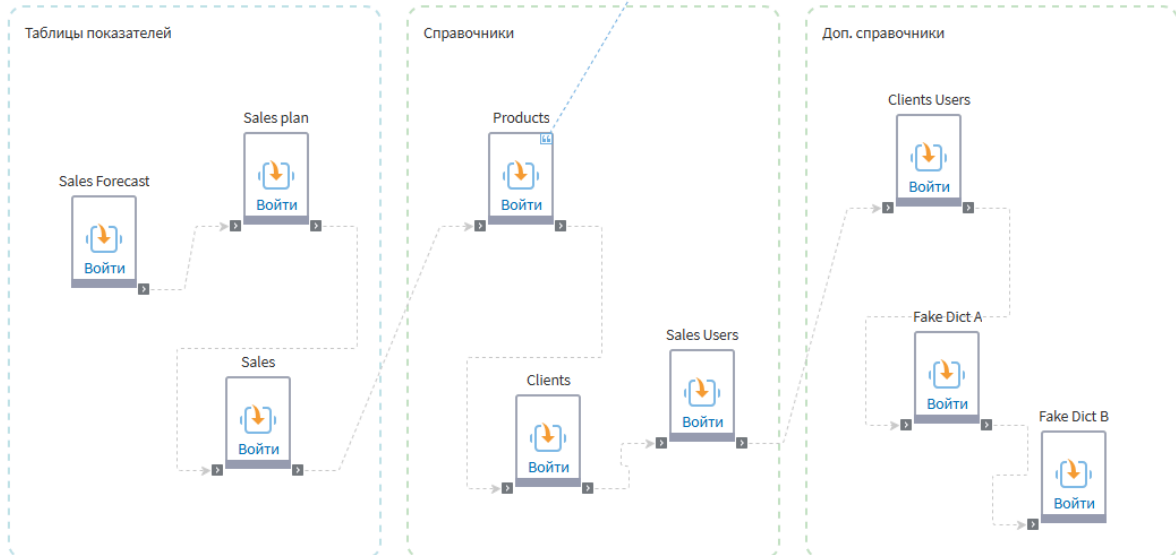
Таблицы показателей

Sales plan
Войти

Sales Forecast
Войти

Sales
Войти

Справочники

Products
Войти

Clients
Войти

Sales Users
Войти

Доп. справочники

Clients Users
Войти

Fake Dict A
Войти

Fake Dict B
Войти